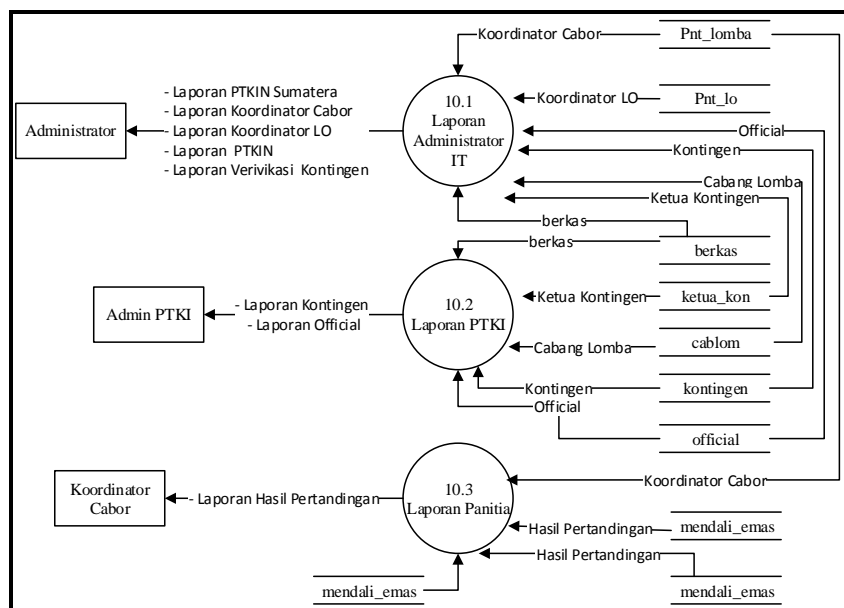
Koordinator Cabor
Pnt_lomba

- Laporan PTKIN Sumatera
- Laporan Koordinator Cabor
- Laporan Koordinator LO
- Laporan PTKIN
- Laporan Verivikasi Kontingen

Administrator

10.1
Laporan Administrator IT

Koordinator LO
Pnt_lo
Official
Kontingen
Cabang Lomba
Ketua Kontingen
berkas
berkas
berkas

Admin PTKI
- Laporan Kontingen
- Laporan Official

10.2
Laporan PTKI

Ketua Kontingen
ketua_kon
Cabang Lomba
cablom
Kontingen
kontingen
Official
official

Koordinator Cabor
- Laporan Hasil Pertandingan

10.3
Laporan Panitia

Koordinator Cabor
Hasil Pertandingan
mendali_emas
Hasil Pertandingan
mendali_emas
mendali_emas